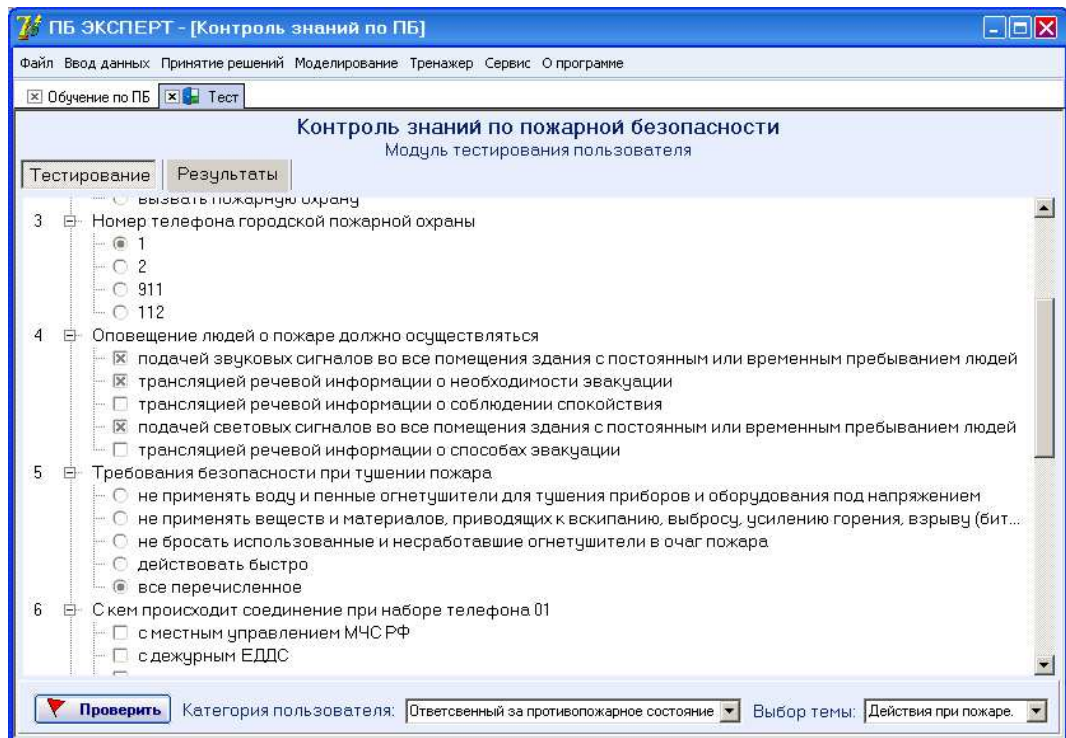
ПБ ЭКСПЕРТ - [Контроль знаний по ПБ]

Файл Ввод данных Принятие решений Моделирование Тренажер Сервис О программе

Обучение по ПБ Тест

Контроль знаний по пожарной безопасности
Модуль тестирования пользователя

Тестирование Результаты

вызвать пожарную охрану
3 Номер телефона городской пожарной охраны
1
2
911
112
4 Оповещение людей о пожаре должно осуществляться
подачей звуковых сигналов во все помещения здания с постоянным или временным пребыванием людей
трансляцией речевой информации о необходимости эвакуации
трансляцией речевой информации о соблюдении спокойствия
подачей световых сигналов во все помещения здания с постоянным или временным пребыванием людей
трансляцией речевой информации о способах эвакуации
5 Требования безопасности при тушении пожара
не применять воду и пенные огнетушители для тушения приборов и оборудования под напряжением
не применять веществ и материалов, приводящих к вскипанию, выбросу, усилению горения, взрыву (бит...
не бросать использованные и несработавшие огнетушители в очаг пожара
действовать быстро
все перечисленное
6 С кем происходит соединение при наборе телефона 01
с местным управлением МЧС РФ
с дежурным ЕДДС

Проверить Категория пользователя: Ответсвенный за противопожарное состояние Выбор темы: Действия при пожаре.